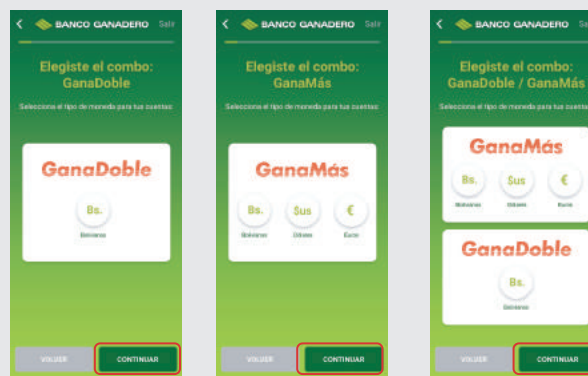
BANCO GANADERO Salir

Elegiste el combo: GanaDoble

Selecciona el tipo de moneda para tus cuentas

GanaDoble

Bs.
Bolivianos

VOLVER

CONTINUAR

BANCO GANADERO Salir

Elegiste el combo: GanaMás

Selecciona el tipo de moneda para tus cuentas

GanaMás

Bs.
Bolivianos

$us
Dólares

€
Euros

VOLVER

CONTINUAR

BANCO GANADERO Salir

Elegiste el combo: GanaDoble / GanaMás

Selecciona el tipo de moneda para tus cuentas

GanaMás

Bs.
Bolivianos

$us
Dólares

€
Euros

GanaDoble

Bs.
Bolivianos

VOLVER

CONTINUAR